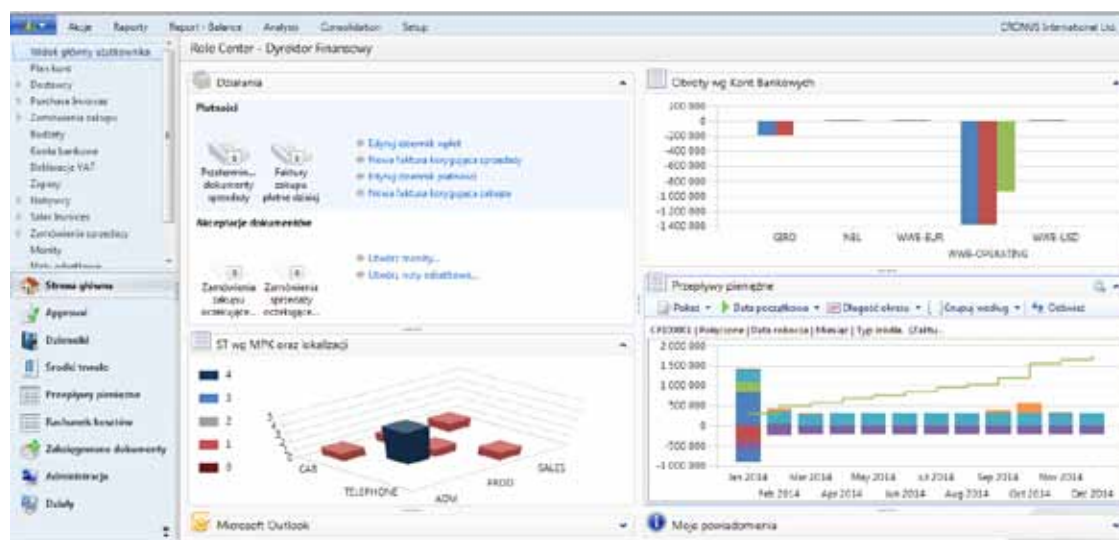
Akcje Raporty Report - Balance Analysis Consolidation Setup CRONUS International Ltd.

Widok główny użytkownika
Plan kont
Dostawcy
Purchase Invoices
Zamówienia zakupu
Budżety
Konta bankowe
Deklaracje VAT
Zapasy
Nabywcy
Sales Invoices
Zamówienia sprzedaży
Monity
Noty odsetkowe

Strona główna
Approval
Dzienniki
Środki trwałe
Przepływy pieniężne
Rachunek kosztów
Zaksięgowane dokumenty
Administracja
Działy

Role Center - Dyrektor Finansowy

Działania
Płatności
Pozostałe dokumenty sprzedaży
Faktury zakupu płatne dzisiaj
Edytuj dziennik ogólny
Nowa faktura korygująca sprzedaży
Edytuj dziennik płatności
Nowa faktura korygująca zakupu
Akceptacje dokumentów
Zamówienia zakupu oczekujące...
Zamówienia sprzedaży oczekujące...
Utwórz monity...
Utwórz noty odsetkowe...

ST wg MPK oraz lokalizacji
4
3
2
1
0
CAR
TELEPHONE
ADM
PROD
SALES

Obroty wg Kont Bankowych
200 000
0
-200 000
-400 000
-600 000
-800 000
-1 000 000
-1 200 000
-1 400 000
GIRO
NBL
WWB-EUR
WWB-OPERATING
WWB-USD

Przepływy pieniężne
Pokaż Data początkowa Długość okresu Grupuj według Odśwież
CF00001 | Rodzynne | Data robocza | Miesiąc | Typ źródła, Ctatlu...
2 000 000
1 500 000
1 000 000
500 000
0
-500 000
-1 000 000
Jan 2014 Feb 2014 Mar 2014 Apr 2014 May 2014 Jun 2014 Jul 2014 Aug 2014 Sep 2014 Oct 2014 Nov 2014 Dec 2014

Microsoft Outlook
Moje powiadomienia